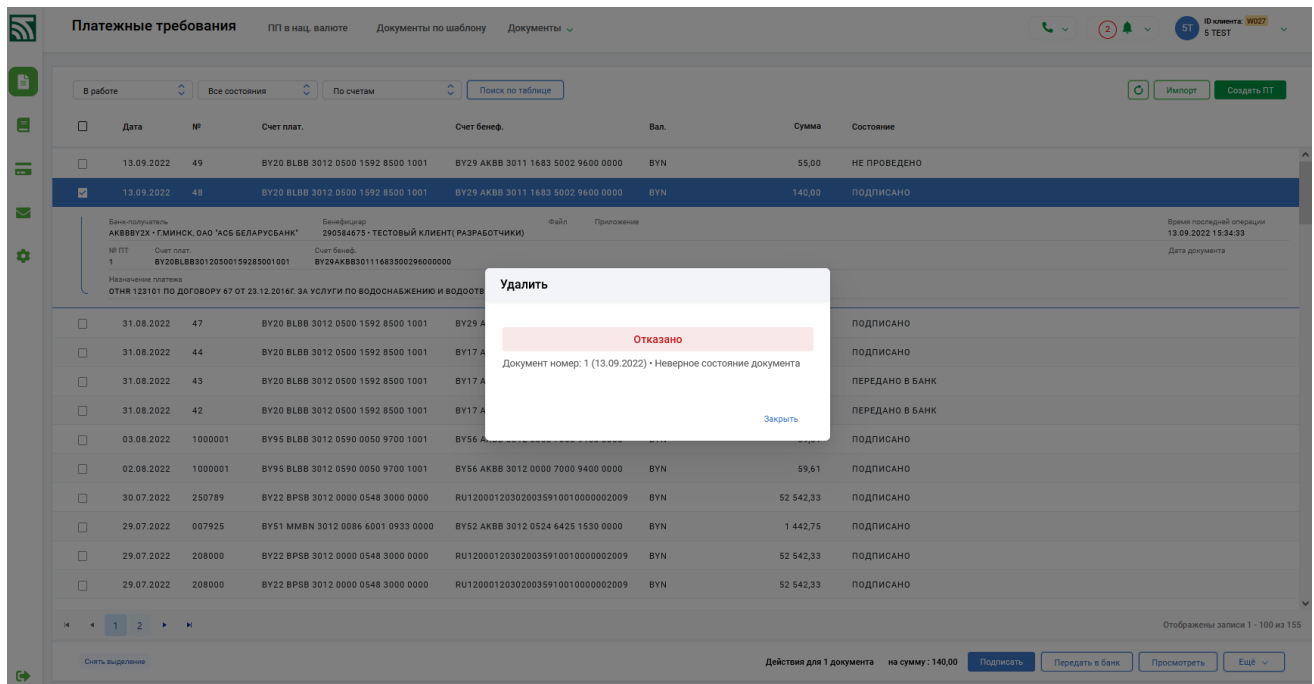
Платежные требования ПП в нац. валюте Документы по шаблону Документы

2 5T ID клиента: W027 5 TEST

В работе Все состояния По счетам Поиск по таблице Импорт Создать ПТ

| | Дата | № | Счет плат. | Счет бенеф. | Вал. | Сумма | Состояние |
|---|---|---|---|---|---|---|---|
| | 13.09.2022 | 49 | BY20 BLBB 3012 0500 1592 8500 1001 | BY29 AKBB 3011 1683 5002 9600 0000 | BYN | 55,00 | НЕ ПРОВЕДЕНО |
| | 13.09.2022 | 48 | BY20 BLBB 3012 0500 1592 8500 1001 | BY29 AKBB 3011 1683 5002 9600 0000 | BYN | 140,00 | ПОДПИСАНО |

Банк-получатель
AKBBBY2X • Г.МИНСК, ОАО "АСБ БЕЛАРУСБАНК"
Бенефициар
290584675 • ТЕСТОВЫЙ КЛИЕНТ( РАЗРАБОТЧИКИ)
Файл Приложение
Время последней операции
13.09.2022 15:34:33
№ ПТ
1
Счет плат.
BY20BLBB30120500159285001001
Счет бенеф.
BY29AKBB30111683500296000000
Дата документа
Назначение платежа
ОТНЯ 123101 ПО ДОГОВОРУ 67 ОТ 23.12.2016Г. ЗА УСЛУГИ ПО ВОДОСНАБЖЕНИЮ И ВОДООТВ

| | Дата | № | Счет плат. | Счет бенеф. | Вал. | Сумма | Состояние |
|---|---|---|---|---|---|---|---|
| | 31.08.2022 | 47 | BY20 BLBB 3012 0500 1592 8500 1001 | BY29 A | | | ПОДПИСАНО |
| | 31.08.2022 | 44 | BY20 BLBB 3012 0500 1592 8500 1001 | BY17 A | | | ПОДПИСАНО |
| | 31.08.2022 | 43 | BY20 BLBB 3012 0500 1592 8500 1001 | BY17 A | | | ПЕРЕДАНО В БАНК |
| | 31.08.2022 | 42 | BY20 BLBB 3012 0500 1592 8500 1001 | BY17 A | | | ПЕРЕДАНО В БАНК |
| | 03.08.2022 | 1000001 | BY95 BLBB 3012 0590 0050 9700 1001 | BY56 A | | | ПОДПИСАНО |
| | 02.08.2022 | 1000001 | BY95 BLBB 3012 0590 0050 9700 1001 | BY56 AKBB 3012 0000 7000 9400 0000 | BYN | 59,61 | ПОДПИСАНО |
| | 30.07.2022 | 250789 | BY22 BPSB 3012 0000 0548 3000 0000 | RU12000120302003591001000000002009 | BYN | 52 542,33 | ПОДПИСАНО |
| | 29.07.2022 | 007925 | BY51 MMBN 3012 0086 6001 0933 0000 | BY52 AKBB 3012 0524 6425 1530 0000 | BYN | 1 442,75 | ПОДПИСАНО |
| | 29.07.2022 | 208000 | BY22 BPSB 3012 0000 0548 3000 0000 | RU12000120302003591001000000002009 | BYN | 52 542,33 | ПОДПИСАНО |
| | 29.07.2022 | 208000 | BY22 BPSB 3012 0000 0548 3000 0000 | RU12000120302003591001000000002009 | BYN | 52 542,33 | ПОДПИСАНО |

Удалить

Отказано

Документ номер: 1 (13.09.2022) • Неверное состояние документа

Закрыть

1 2

Отображены записи 1 - 100 из 155

Снять выделение

Действия для 1 документа на сумму : 140,00 Подписать Передать в банк Просмотреть Ещё